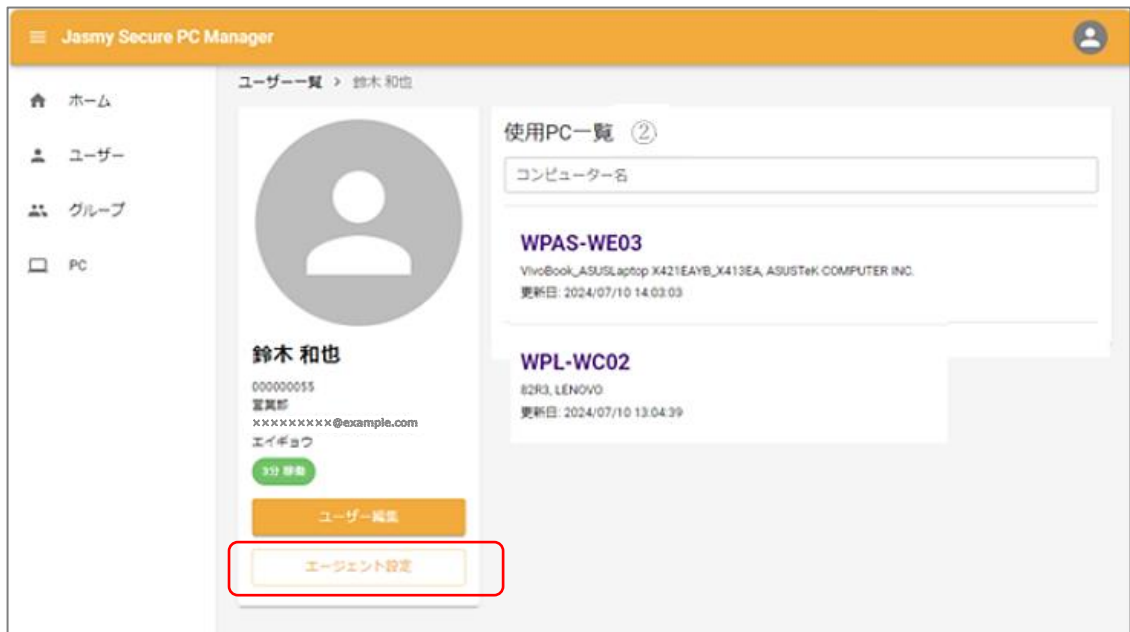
Jasmy Secure PC Manager

ホーム
ユーザー
グループ
PC

ユーザー一覧 > 鈴木 和也

鈴木 和也
000000055
営業部
×××××××××@example.com
エイギョウ
3分 稼働

ユーザー編集
エージェント設定

使用PC一覧 ②

コンピューター名

WPAS-WE03
VivoBook_ASUSLaptop X421EAYB_X413EA, ASUSTeK COMPUTER INC.
更新日: 2024/07/10 14:03:03

WPL-WC02
82R3, LENOVO
更新日: 2024/07/10 13:04:39